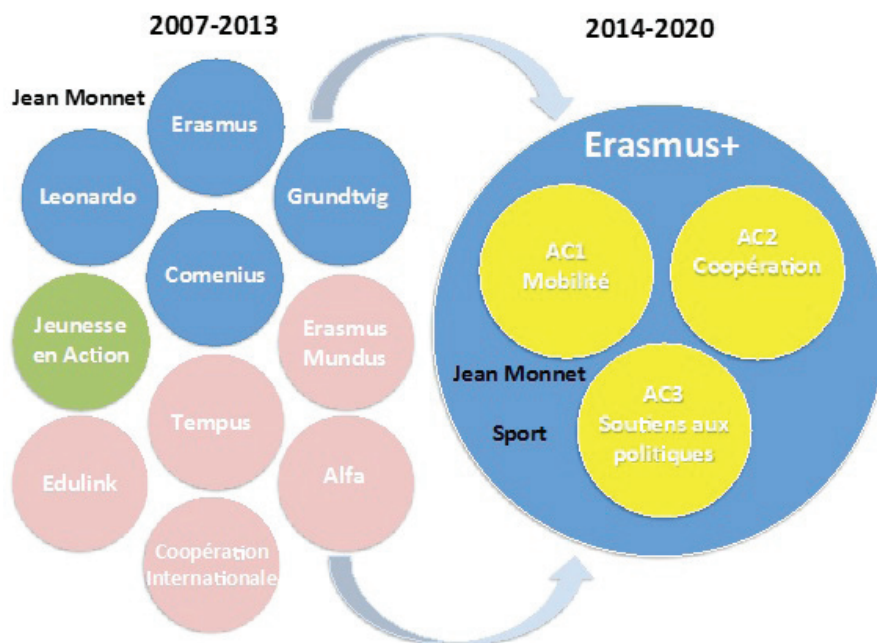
2007-2013

Jean Monnet

Erasmus

Leonardo

Grundtvig

Comenius

Jeunesse en Action

Erasmus Mundus

Tempus

Edulink

Alfa

Coopération Internationale

2014-2020

Erasmus+

AC1 Mobilité

AC2 Coopération

Jean Monnet

Sport

AC3 Soutiens aux politiques